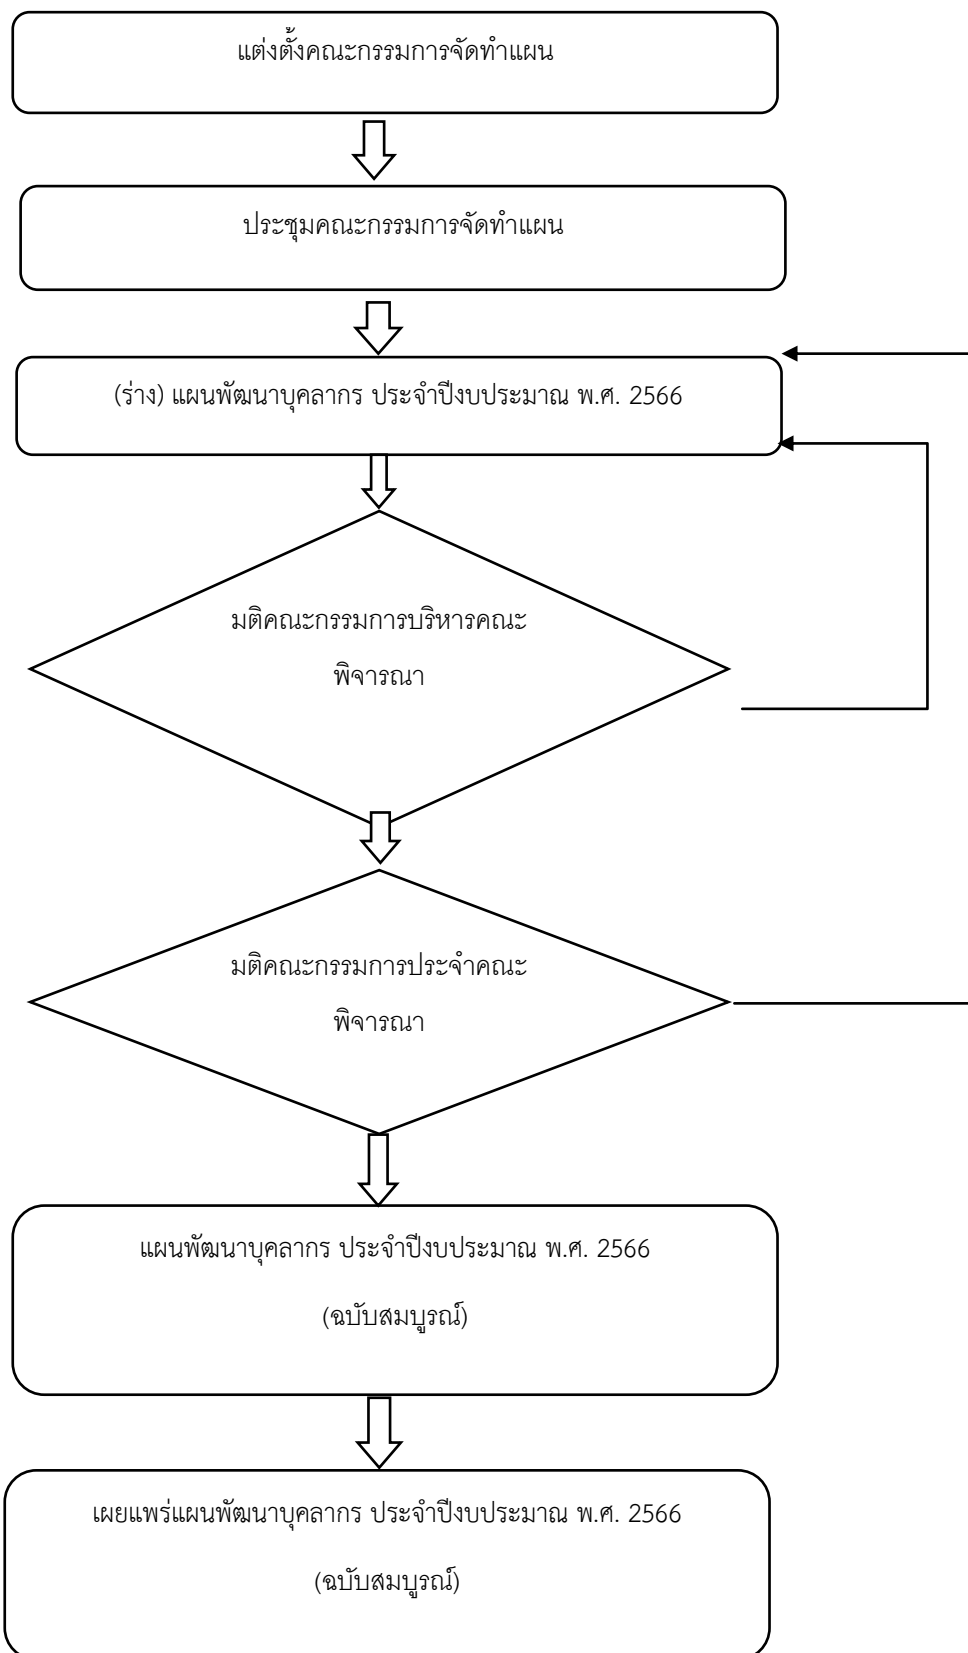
แต่งตั้งคณะกรรมการจัดทำแผน

ประชุมคณะกรรมการจัดทำแผน

(ร่าง) แผนพัฒนาบุคลากร ประจำปีงบประมาณ พ.ศ. 2566

มติคณะกรรมการบริหารคณะ

พิจารณา

มติคณะกรรมการประจำคณะ

พิจารณา

แผนพัฒนาบุคลากร ประจำปีงบประมาณ พ.ศ. 2566

(ฉบับสมบูรณ์)

เผยแพร่แผนพัฒนาบุคลากร ประจำปีงบประมาณ พ.ศ. 2566

(ฉบับสมบูรณ์)